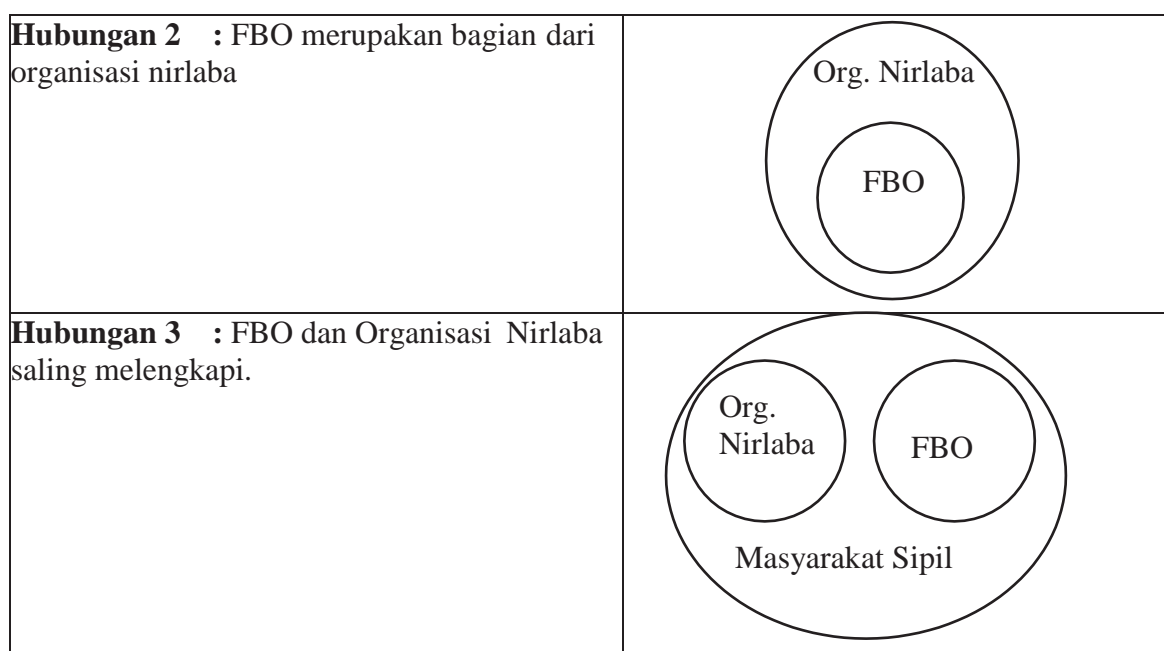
| | |
|---|---|
| **Hubungan 2 :** FBO merupakan bagian dari organisasi nirlaba | Org. Nirlaba FBO |
| **Hubungan 3 :** FBO dan Organisasi Nirlaba saling melengkapi. | Org. Nirlaba FBO Masyarakat Sipil |